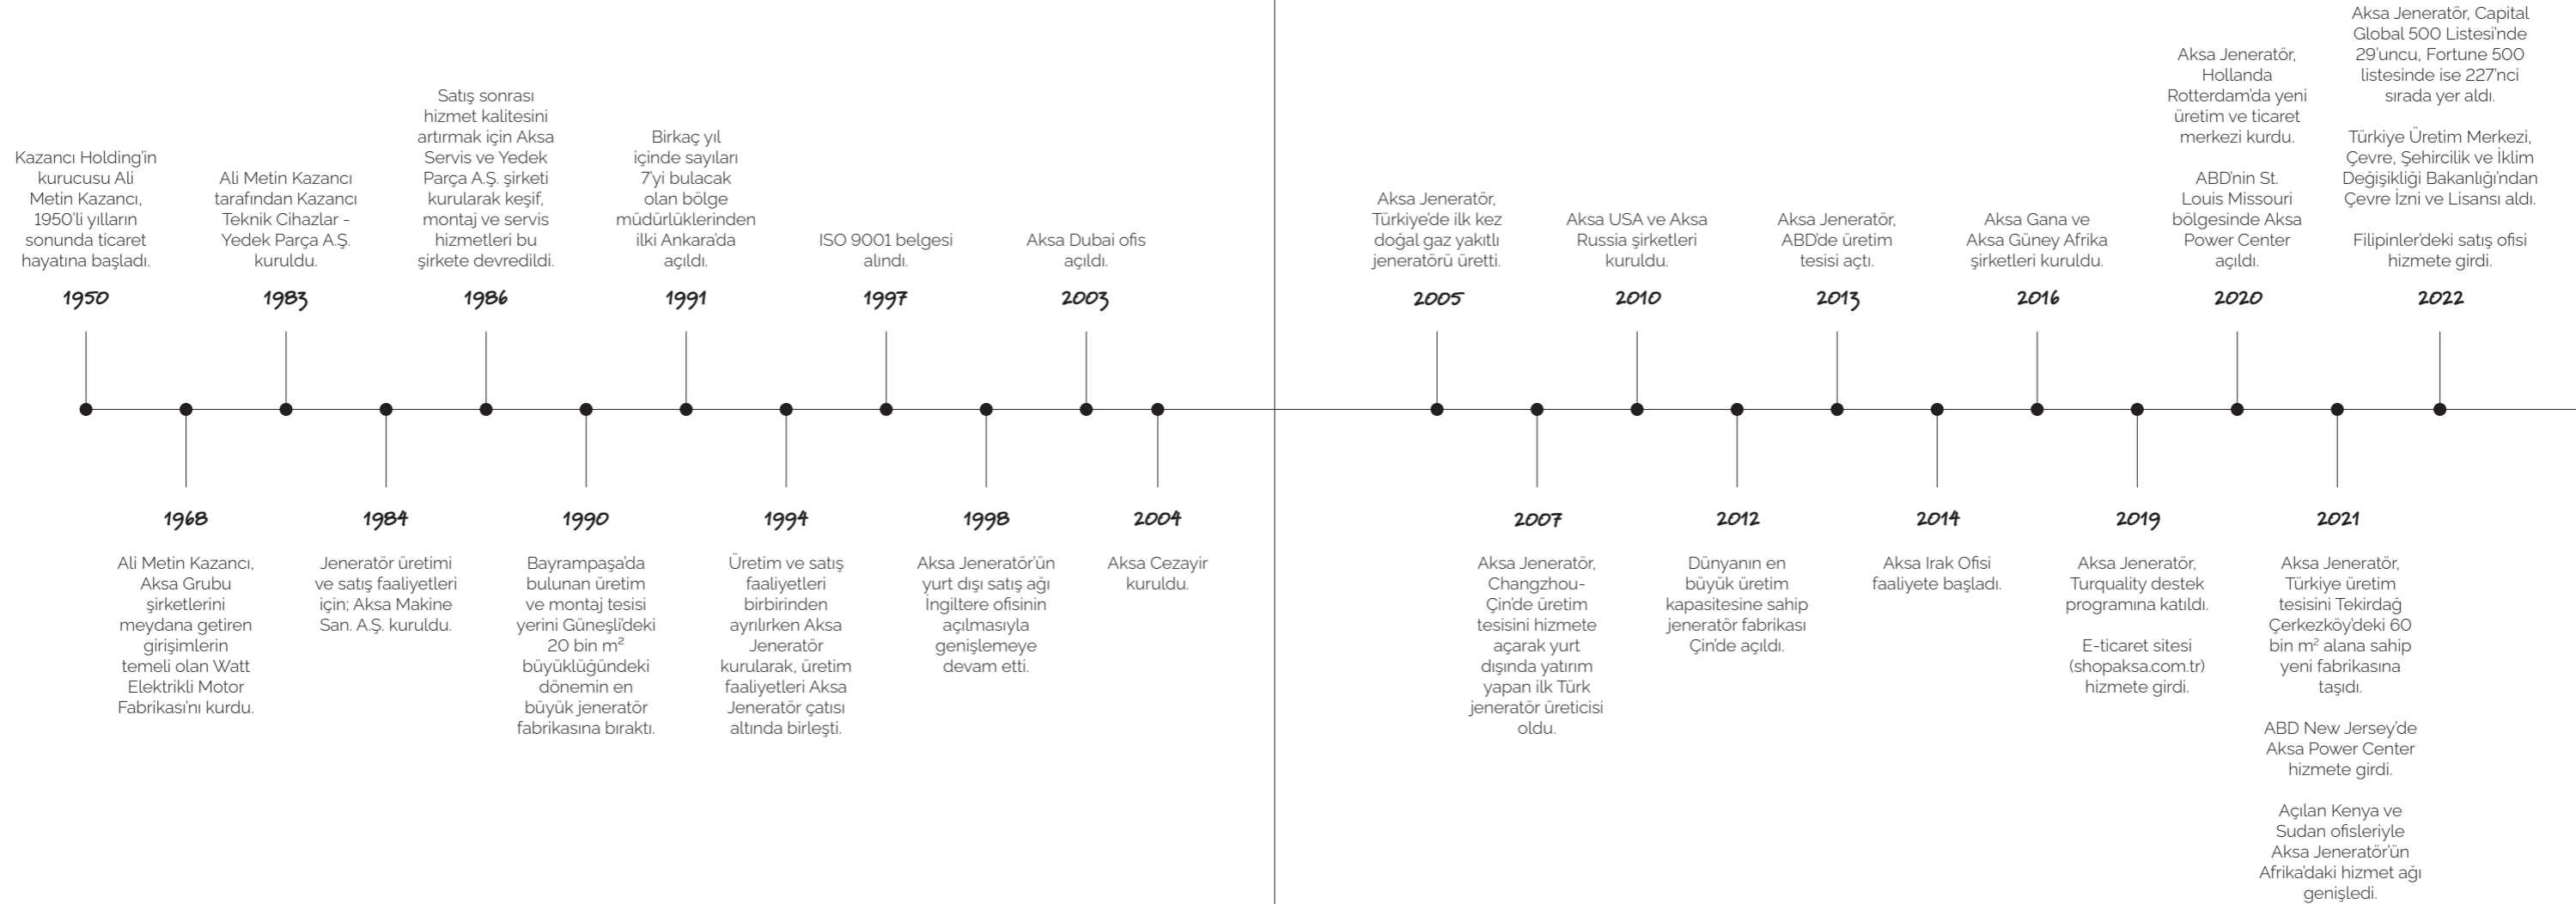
Kazancı Holding'in kurucusu Ali Metin Kazancı, 1950'li yılların sonunda ticaret hayatına başladı.

1950

1968

Ali Metin Kazancı, Aksa Grubu şirketlerini meydana getiren girişimlerin temeli olan Watt Elektrikli Motor Fabrikası'nı kurdu.

Ali Metin Kazancı tarafından Kazancı Teknik Cihazlar - Yedek Parça A.Ş. kuruldu.

1983

1984

Jeneratör üretimi ve satış faaliyetleri için; Aksa Makine San. A.Ş. kuruldu.

Satış sonrası hizmet kalitesini artırmak için Aksa Servis ve Yedek Parça A.Ş. şirketi kurularak keşif, montaj ve servis hizmetleri bu şirkete devredildi.

1986

1990

Bayrampaşa'da bulunan üretim ve montaj tesisi yerini Güneşli'deki 20 bin m² büyüklüğündeki dönemin en büyük jeneratör fabrikasına bıraktı.

Birkaç yıl içinde sayıları 7'yi bulacak olan bölge müdürlüklerinden ilki Ankara'da açıldı.

1991

1994

Üretim ve satış faaliyetleri birbirinden ayrılırken Aksa Jeneratör kurularak, üretim faaliyetleri Aksa Jeneratör çatısı altında birleşti.

ISO 9001 belgesi alındı.

1997

1998

Aksa Jeneratör'ün yurt dışı satış ağı İngiltere ofisinin açılmasıyla genişlemeye devam etti.

Aksa Dubai ofis açıldı.

2003

2004

Aksa Cezayir kuruldu.

Aksa Jeneratör, Türkiye'de ilk kez doğal gaz yakıtlı jeneratörü üretti.

2005

2007

Aksa Jeneratör, Changzhou-Çin'de üretim tesisini hizmete açarak yurt dışında yatırım yapan ilk Türk jeneratör üreticisi oldu.

Aksa USA ve Aksa Russia şirketleri kuruldu.

2010

2012

Dünyanın en büyük üretim kapasitesine sahip jeneratör fabrikası Çin'de açıldı.

Aksa Jeneratör, ABD'de üretim tesisi açtı.

2013

2014

Aksa Irak Ofisi faaliyete başladı.

Aksa Gana ve Aksa Güney Afrika şirketleri kuruldu.

2016

2019

Aksa Jeneratör, Turquality destek programına katıldı.

E-ticaret sitesi (shopaksa.com.tr) hizmete girdi.

Aksa Jeneratör, Hollanda Rotterdam'da yeni üretim ve ticaret merkezi kurdu.

ABD'nin St. Louis Missouri bölgesinde Aksa Power Center açıldı.

2020

2021

Aksa Jeneratör, Türkiye üretim tesisini Tekirdağ Çerkezköy'deki 60 bin m² alana sahip yeni fabrikasına taşıdı.

ABD New Jersey'de Aksa Power Center hizmete girdi.

Açılan Kenya ve Sudan ofisleriyle Aksa Jeneratör'ün Afrika'daki hizmet ağı genişledi.

Aksa Jeneratör, Capital Global 500 Listesi'nde 29'uncu, Fortune 500 listesinde ise 227'nci sırada yer aldı.

Türkiye Üretim Merkezi, Çevre, Şehircilik ve İklim Değişikliği Bakanlığı'ndan Çevre İzni ve Lisansı aldı.

Filipinler'deki satış ofisi hizmete girdi.

2022